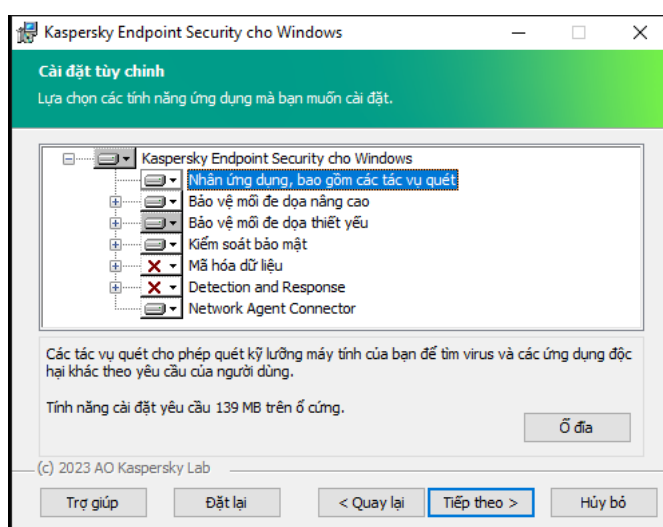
Kaspersky Endpoint Security cho Windows

Cài đặt tùy chỉnh

Lựa chọn các tính năng ứng dụng mà bạn muốn cài đặt.

Kaspersky Endpoint Security cho Windows
Nhân ứng dụng, bao gồm các tác vụ quét
Bảo vệ mối đe dọa nâng cao
Bảo vệ mối đe dọa thiết yếu
Kiểm soát bảo mật
Mã hóa dữ liệu
Detection and Response
Network Agent Connector

Các tác vụ quét cho phép quét kỹ lưỡng máy tính của bạn để tìm virus và các ứng dụng độc hại khác theo yêu cầu của người dùng.

Tính năng cài đặt yêu cầu 139 MB trên ổ cứng.

Ổ đĩa

(c) 2023 AO Kaspersky Lab

Trợ giúp | Đặt lại | < Quay lại | Tiếp theo > | Hủy bỏ